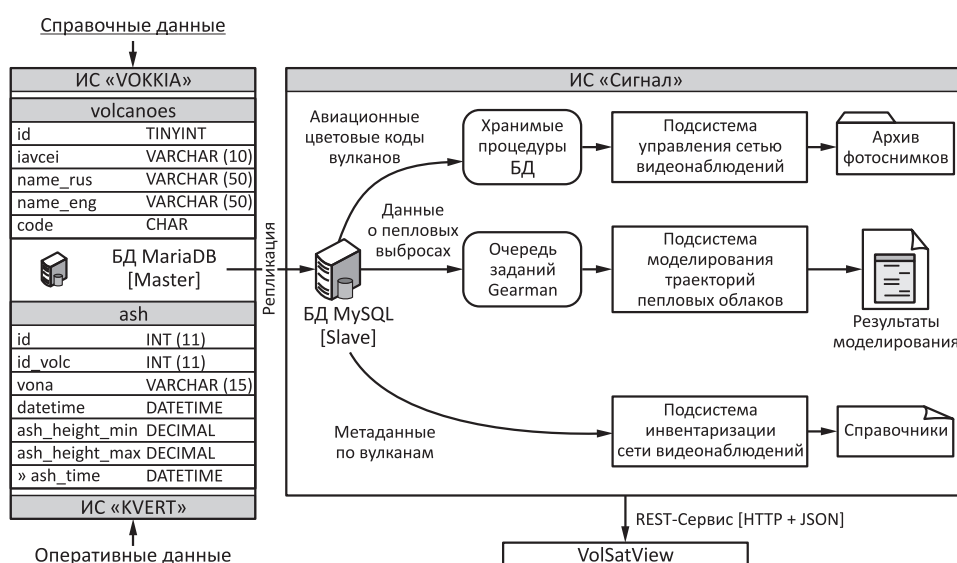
Справочные данные

ИС «VOKKIA»

| volcanoes | |
|---|---|
| id | TINYINT |
| iavcei | VARCHAR (10) |
| name_rus | VARCHAR (50) |
| name_eng | VARCHAR (50) |
| code | CHAR |

БД MariaDB [Master]

| ash | |
|---|---|
| id | INT (11) |
| id_volc | INT (11) |
| vona | VARCHAR (15) |
| datetime | DATETIME |
| ash_height_min | DECIMAL |
| ash_height_max | DECIMAL |
| » ash_time | DATETIME |

ИС «KVERT»

Оперативные данные

Репликация

ИС «Сигнал»

Авиационные цветовые коды вулканов

Хранимые процедуры БД

Подсистема управления сетью видеонаблюдений

Архив фотоснимков

Данные о пепловых выбросах

БД MySQL [Slave]

Очередь заданий Gearman

Подсистема моделирования траекторий пепловых облаков

Результаты моделирования

Метаданные по вулканам

Подсистема инвентаризации сети видеонаблюдений

Справочники

REST-Сервис [HTTP + JSON]

VolSatView